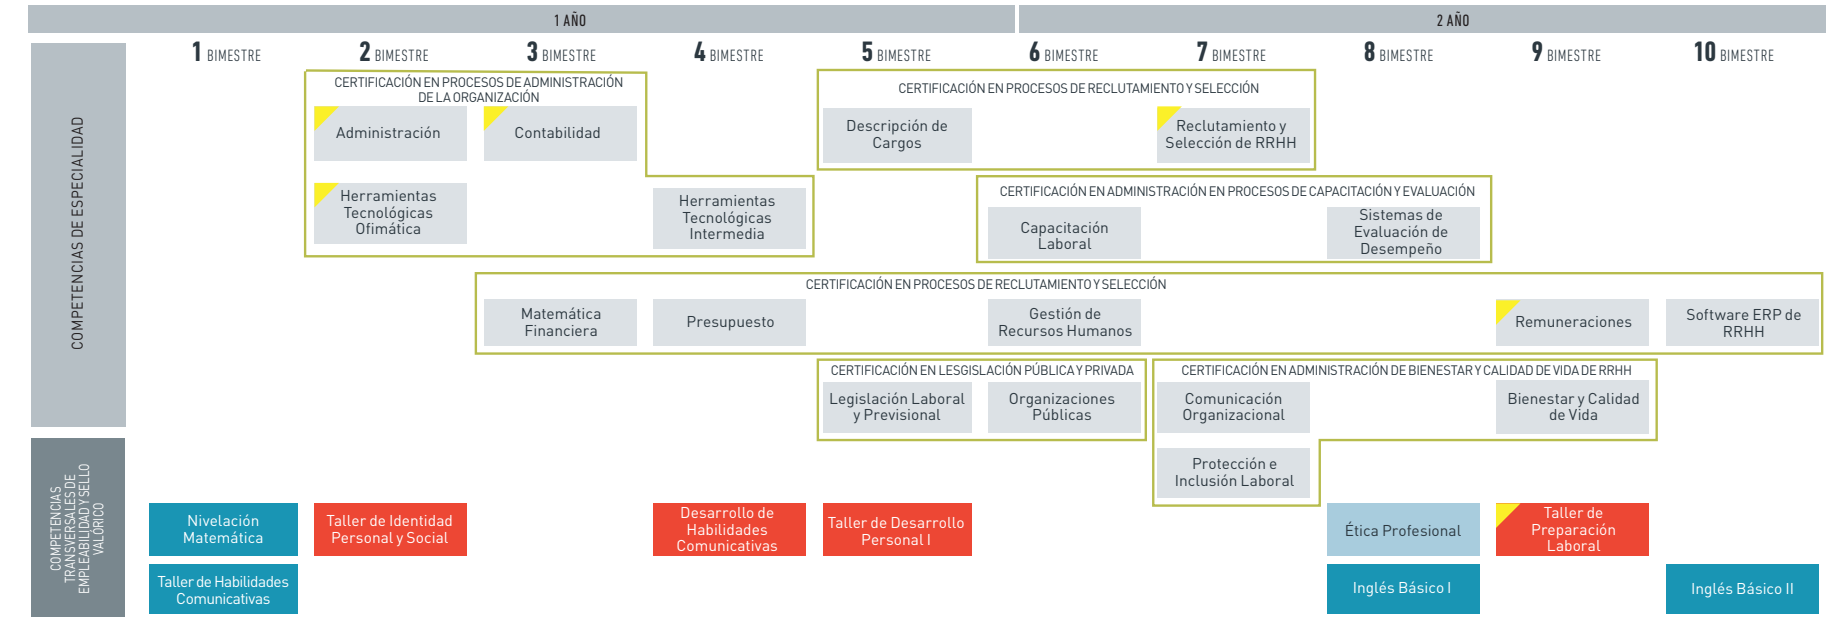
1 AÑO

2 AÑO

1 BIMESTRE
2 BIMESTRE
3 BIMESTRE
4 BIMESTRE
5 BIMESTRE
6 BIMESTRE
7 BIMESTRE
8 BIMESTRE
9 BIMESTRE
10 BIMESTRE

COMPETENCIAS DE ESPECIALIDAD

CERTIFICACIÓN EN PROCESOS DE ADMINISTRACIÓN DE LA ORGANIZACIÓN

Administración

Contabilidad

Herramientas Tecnológicas Ofimática

Herramientas Tecnológicas Intermedia

CERTIFICACIÓN EN PROCESOS DE RECLUTAMIENTO Y SELECCIÓN

Descripción de Cargos

Reclutamiento y Selección de RRHH

CERTIFICACIÓN EN ADMINISTRACIÓN EN PROCESOS DE CAPACITACIÓN Y EVALUACIÓN

Capacitación Laboral

Sistemas de Evaluación de Desempeño

CERTIFICACIÓN EN PROCESOS DE RECLUTAMIENTO Y SELECCIÓN

Matemática Financiera

Presupuesto

Gestión de Recursos Humanos

Remuneraciones

Software ERP de RRHH

CERTIFICACIÓN EN LEGISLACIÓN PÚBLICA Y PRIVADA

Legislación Laboral y Previsional

Organizaciones Públicas

CERTIFICACIÓN EN ADMINISTRACIÓN DE BIENESTAR Y CALIDAD DE VIDA DE RRHH

Comunicación Organizacional

Bienestar y Calidad de Vida

Protección e Inclusión Laboral

COMPETENCIAS TRANSVERSALES DE EMPLEABILIDAD Y SELLO VALÓRICO

Nivelación Matemática

Taller de Identidad Personal y Social

Desarrollo de Habilidades Comunicativas

Taller de Desarrollo Personal I

Ética Profesional

Taller de Preparación Laboral

Taller de Habilidades Comunicativas

Inglés Básico I

Inglés Básico II